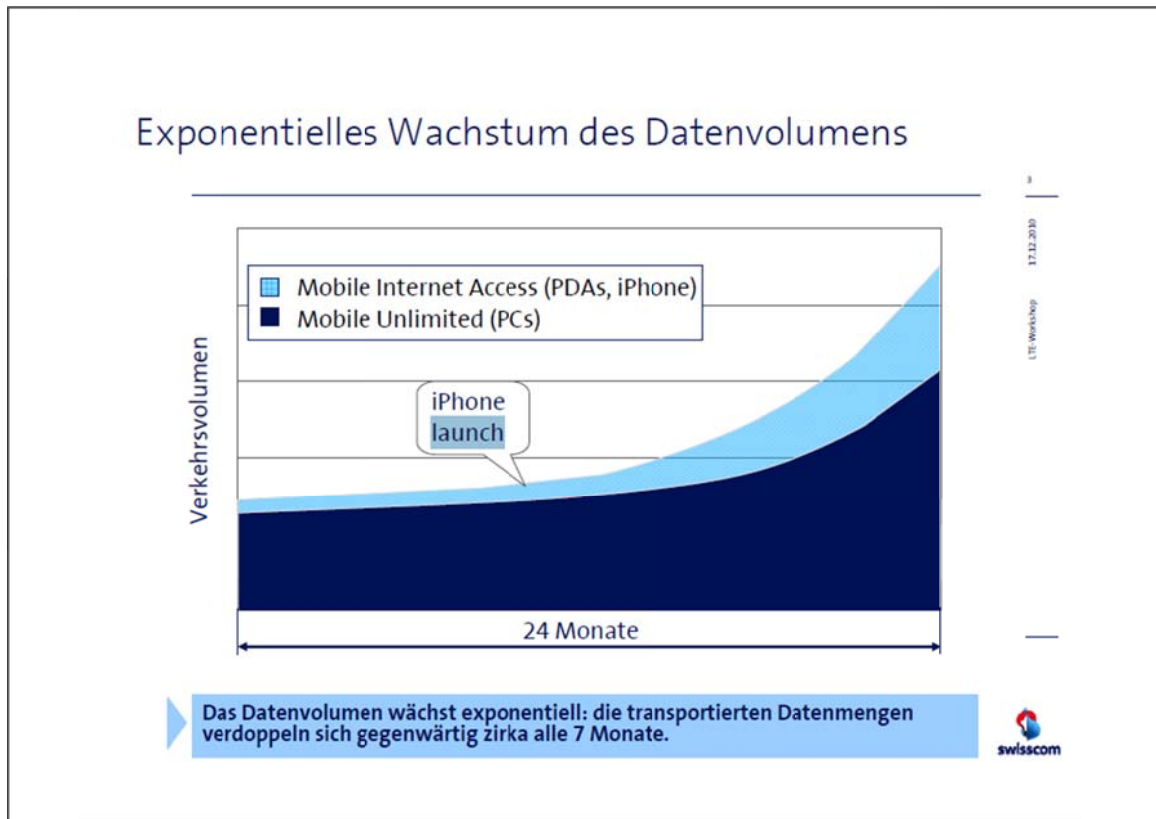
Exponentielles Wachstum des Datenvolumens

3

17.12.2010

LTE-Workshop

Mobile Internet Access (PDAs, iPhone)
Mobile Unlimited (PCs)

Verkehrsvolumen

iPhone launch

24 Monate

Das Datenvolumen wächst exponentiell: die transportierten Datenmengen verdoppeln sich gegenwärtig zirka alle 7 Monate.

swisscom